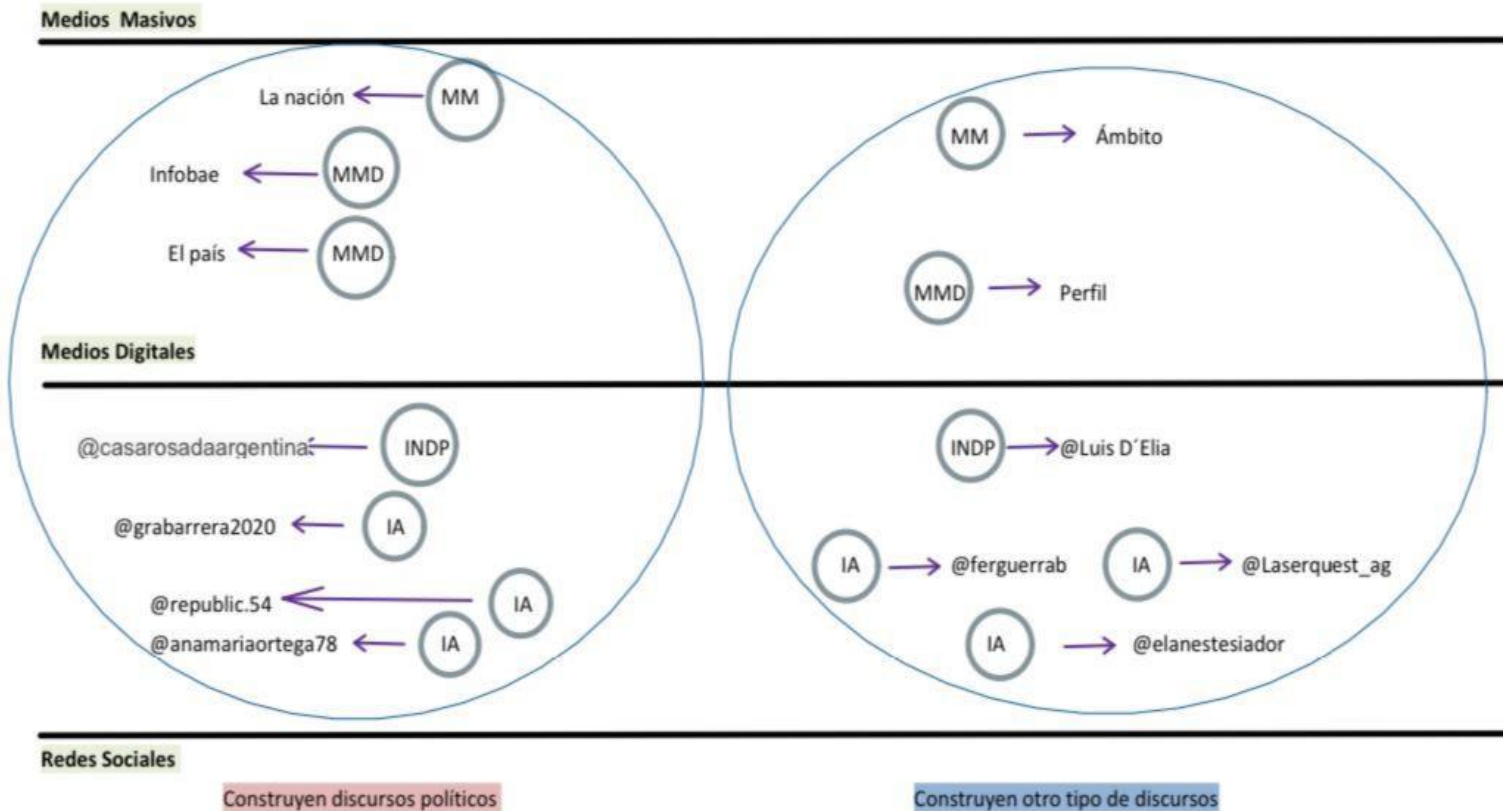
Medios Masivos

La nación MM

Infobae MMD

El país MMD

MM Ámbito

MMD Perfil

Medios Digitales

@casarosadaargentina INDP

@grabarrera2020 IA

@republic.54 IA

@anamariaortega78 IA

INDP @Luis D´Elia

IA @ferguerrab

IA @Laserquest_ag

IA @elanestesiador

Redes Sociales

Construyen discursos políticos

Construyen otro tipo de discursos